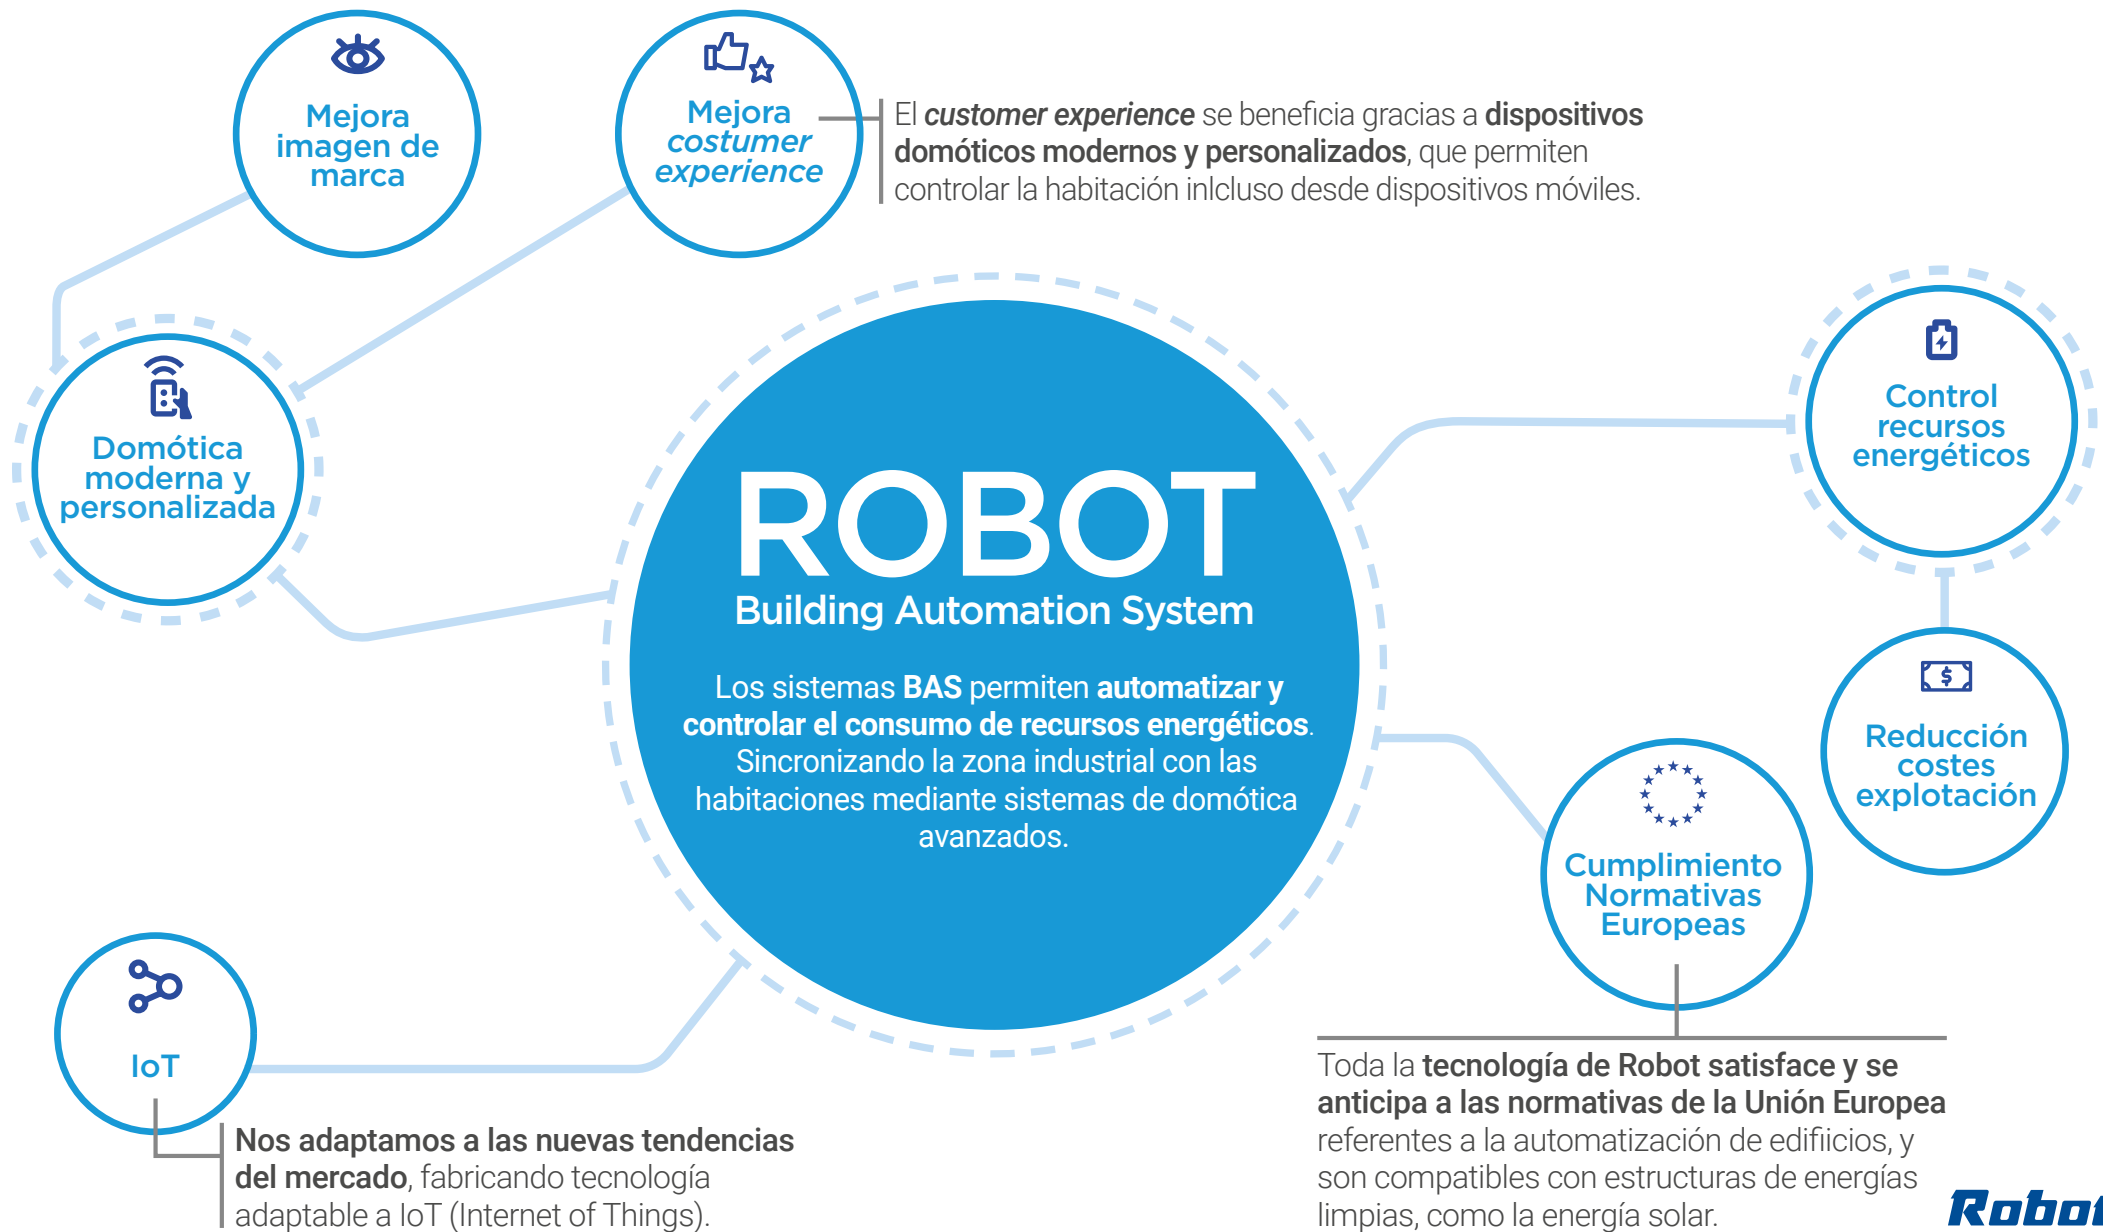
Mejora imagen de marca

Mejora costumer experience

El customer experience se beneficia gracias a dispositivos domóticos modernos y personalizados, que permiten controlar la habitación inlcluso desde dispositivos móviles.

Domótica moderna y personalizada

ROBOT
Building Automation System

Los sistemas BAS permiten automatizar y controlar el consumo de recursos energéticos. Sincronizando la zona industrial con las habitaciones mediante sistemas de domótica avanzados.

Control recursos energéticos

Reducción costes explotación

Cumplimiento Normativas Europeas

IoT

Nos adaptamos a las nuevas tendencias del mercado, fabricando tecnología adaptable a IoT (Internet of Things).

Toda la tecnología de Robot satisface y se anticipa a las normativas de la Unión Europea referentes a la automatización de edifiicios, y son compatibles con estructuras de energías limpias, como la energía solar.

Robot